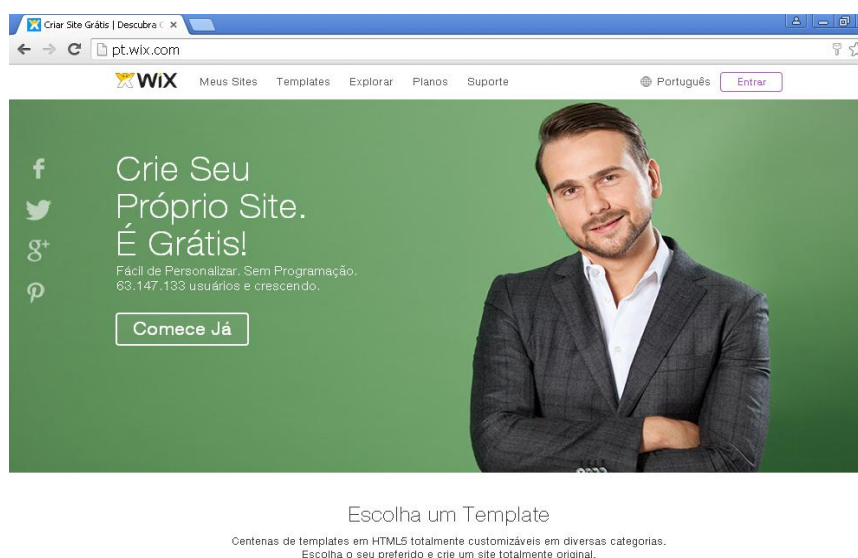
Criar Site Grátis | Descubra (

pt.wix.com

WiX Meus Sites Templates Explorar Planos Suporte Português Entrar

Crie Seu Próprio Site. É Grátis!

Fácil de Personalizar. Sem Programação. 63.147.133 usuários e crescendo.

Comece Já

Escolha um Template

Centenas de templates em HTML5 totalmente customizáveis em diversas categorias. Escolha o seu preferido e crie um site totalmente original.